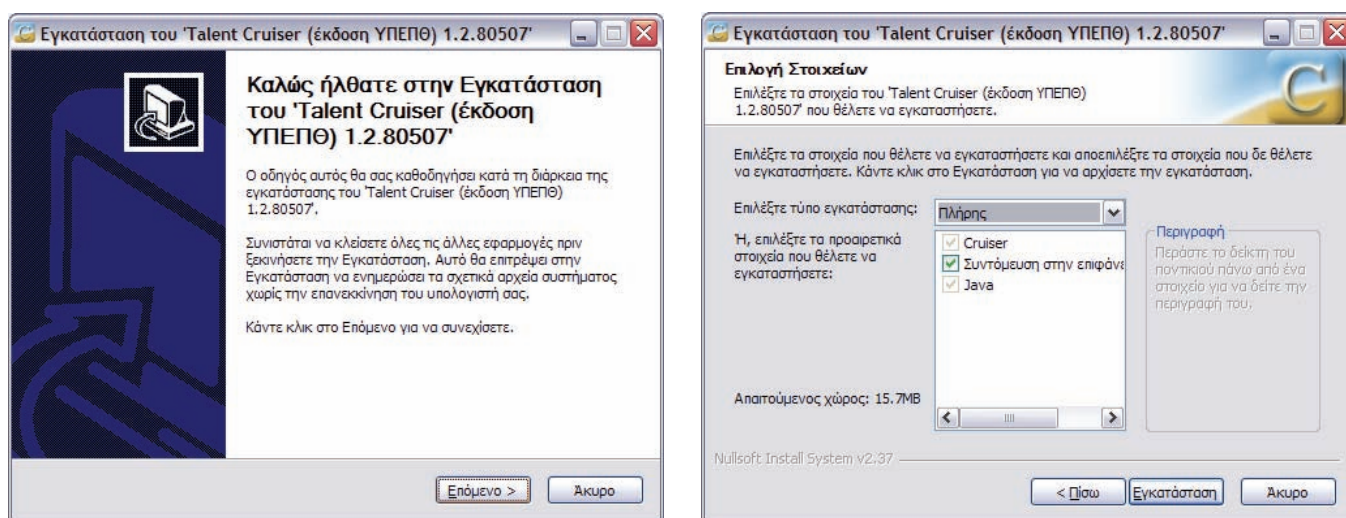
Εγκατάσταση του 'Talent Cruiser (έκδοση ΥΠΕΠΘ) 1.2.80507'

Καλώς ήλθατε στην Εγκατάσταση του 'Talent Cruiser (έκδοση ΥΠΕΠΘ) 1.2.80507'

Ο οδηγός αυτός θα σας καθοδηγήσει κατά τη διάρκεια της εγκατάστασης του 'Talent Cruiser (έκδοση ΥΠΕΠΘ) 1.2.80507'.

Συνιστάται να κλείσετε όλες τις άλλες εφαρμογές πριν ξεκινήσετε την Εγκατάσταση. Αυτό θα επιτρέψει στην Εγκατάσταση να ενημερώσει τα σχετικά αρχεία συστήματος χωρίς την επανεκκίνηση του υπολογιστή σας.

Κάντε κλικ στο Επόμενο για να συνεχίσετε.

Επόμενο >

Άκυρο

Εγκατάσταση του 'Talent Cruiser (έκδοση ΥΠΕΠΘ) 1.2.80507'

Επιλογή Στοιχείων

Επιλέξτε τα στοιχεία του 'Talent Cruiser (έκδοση ΥΠΕΠΘ) 1.2.80507' που θέλετε να εγκαταστήσετε.

Επιλέξτε τα στοιχεία που θέλετε να εγκαταστήσετε και αποεπιλέξτε τα στοιχεία που δε θέλετε να εγκαταστήσετε. Κάντε κλικ στο Εγκατάσταση για να αρχίσετε την εγκατάσταση.

Επιλέξτε τύπο εγκατάστασης:

Πλήρης

Ή, επιλέξτε τα προαιρετικά στοιχεία που θέλετε να εγκαταστήσετε:

Cruiser

Συντόμευση στην επιφάνε

Java

Περιγραφή

Περάστε το δείκτη του ποντικιού πάνω από ένα στοιχείο για να δείτε την περιγραφή του.

Απαιτούμενος χώρος: 15.7MB

Nullsoft Install System v2.37

< Πίσω

Εγκατάσταση

Άκυρο